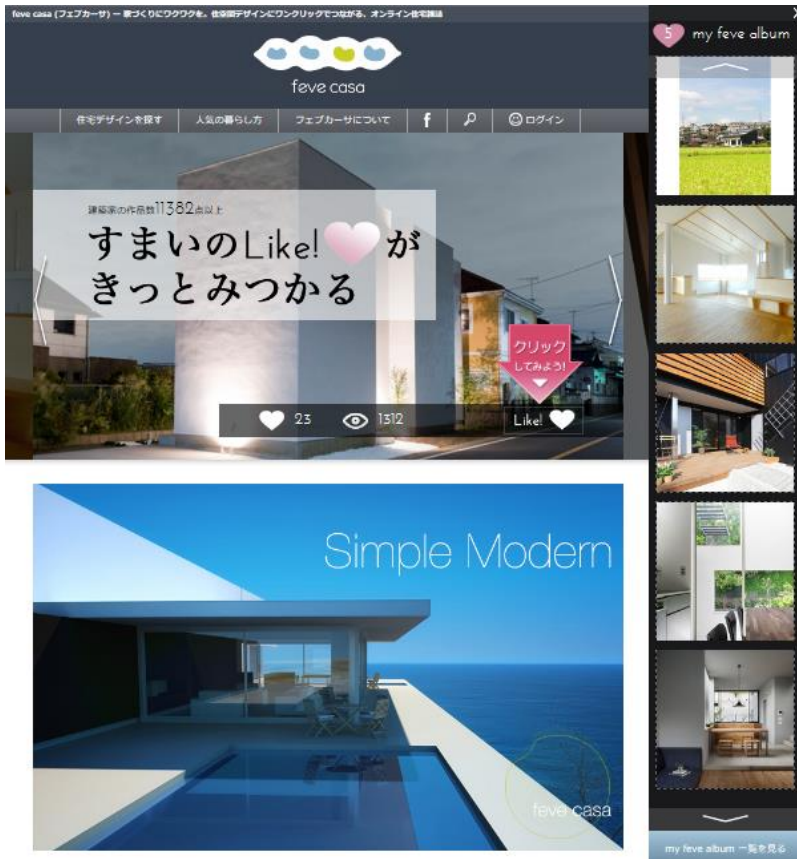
feve casa (フェブカーサ) ー 家づくりにワクワクを。住宅図デザインにワンクリックでつながる、オンライン住宅雑誌

feve casa

住宅デザインを探す | 人気の暮らし方 | フェブカーサについて | f | ログイン

建築家の作品数11382点以上

すまいのLike!がきっとみつかる

クリックしてみよう!

23 1312 Like!

Simple Modern

feve casa

5 my feve album

my feve album 一覧を見る